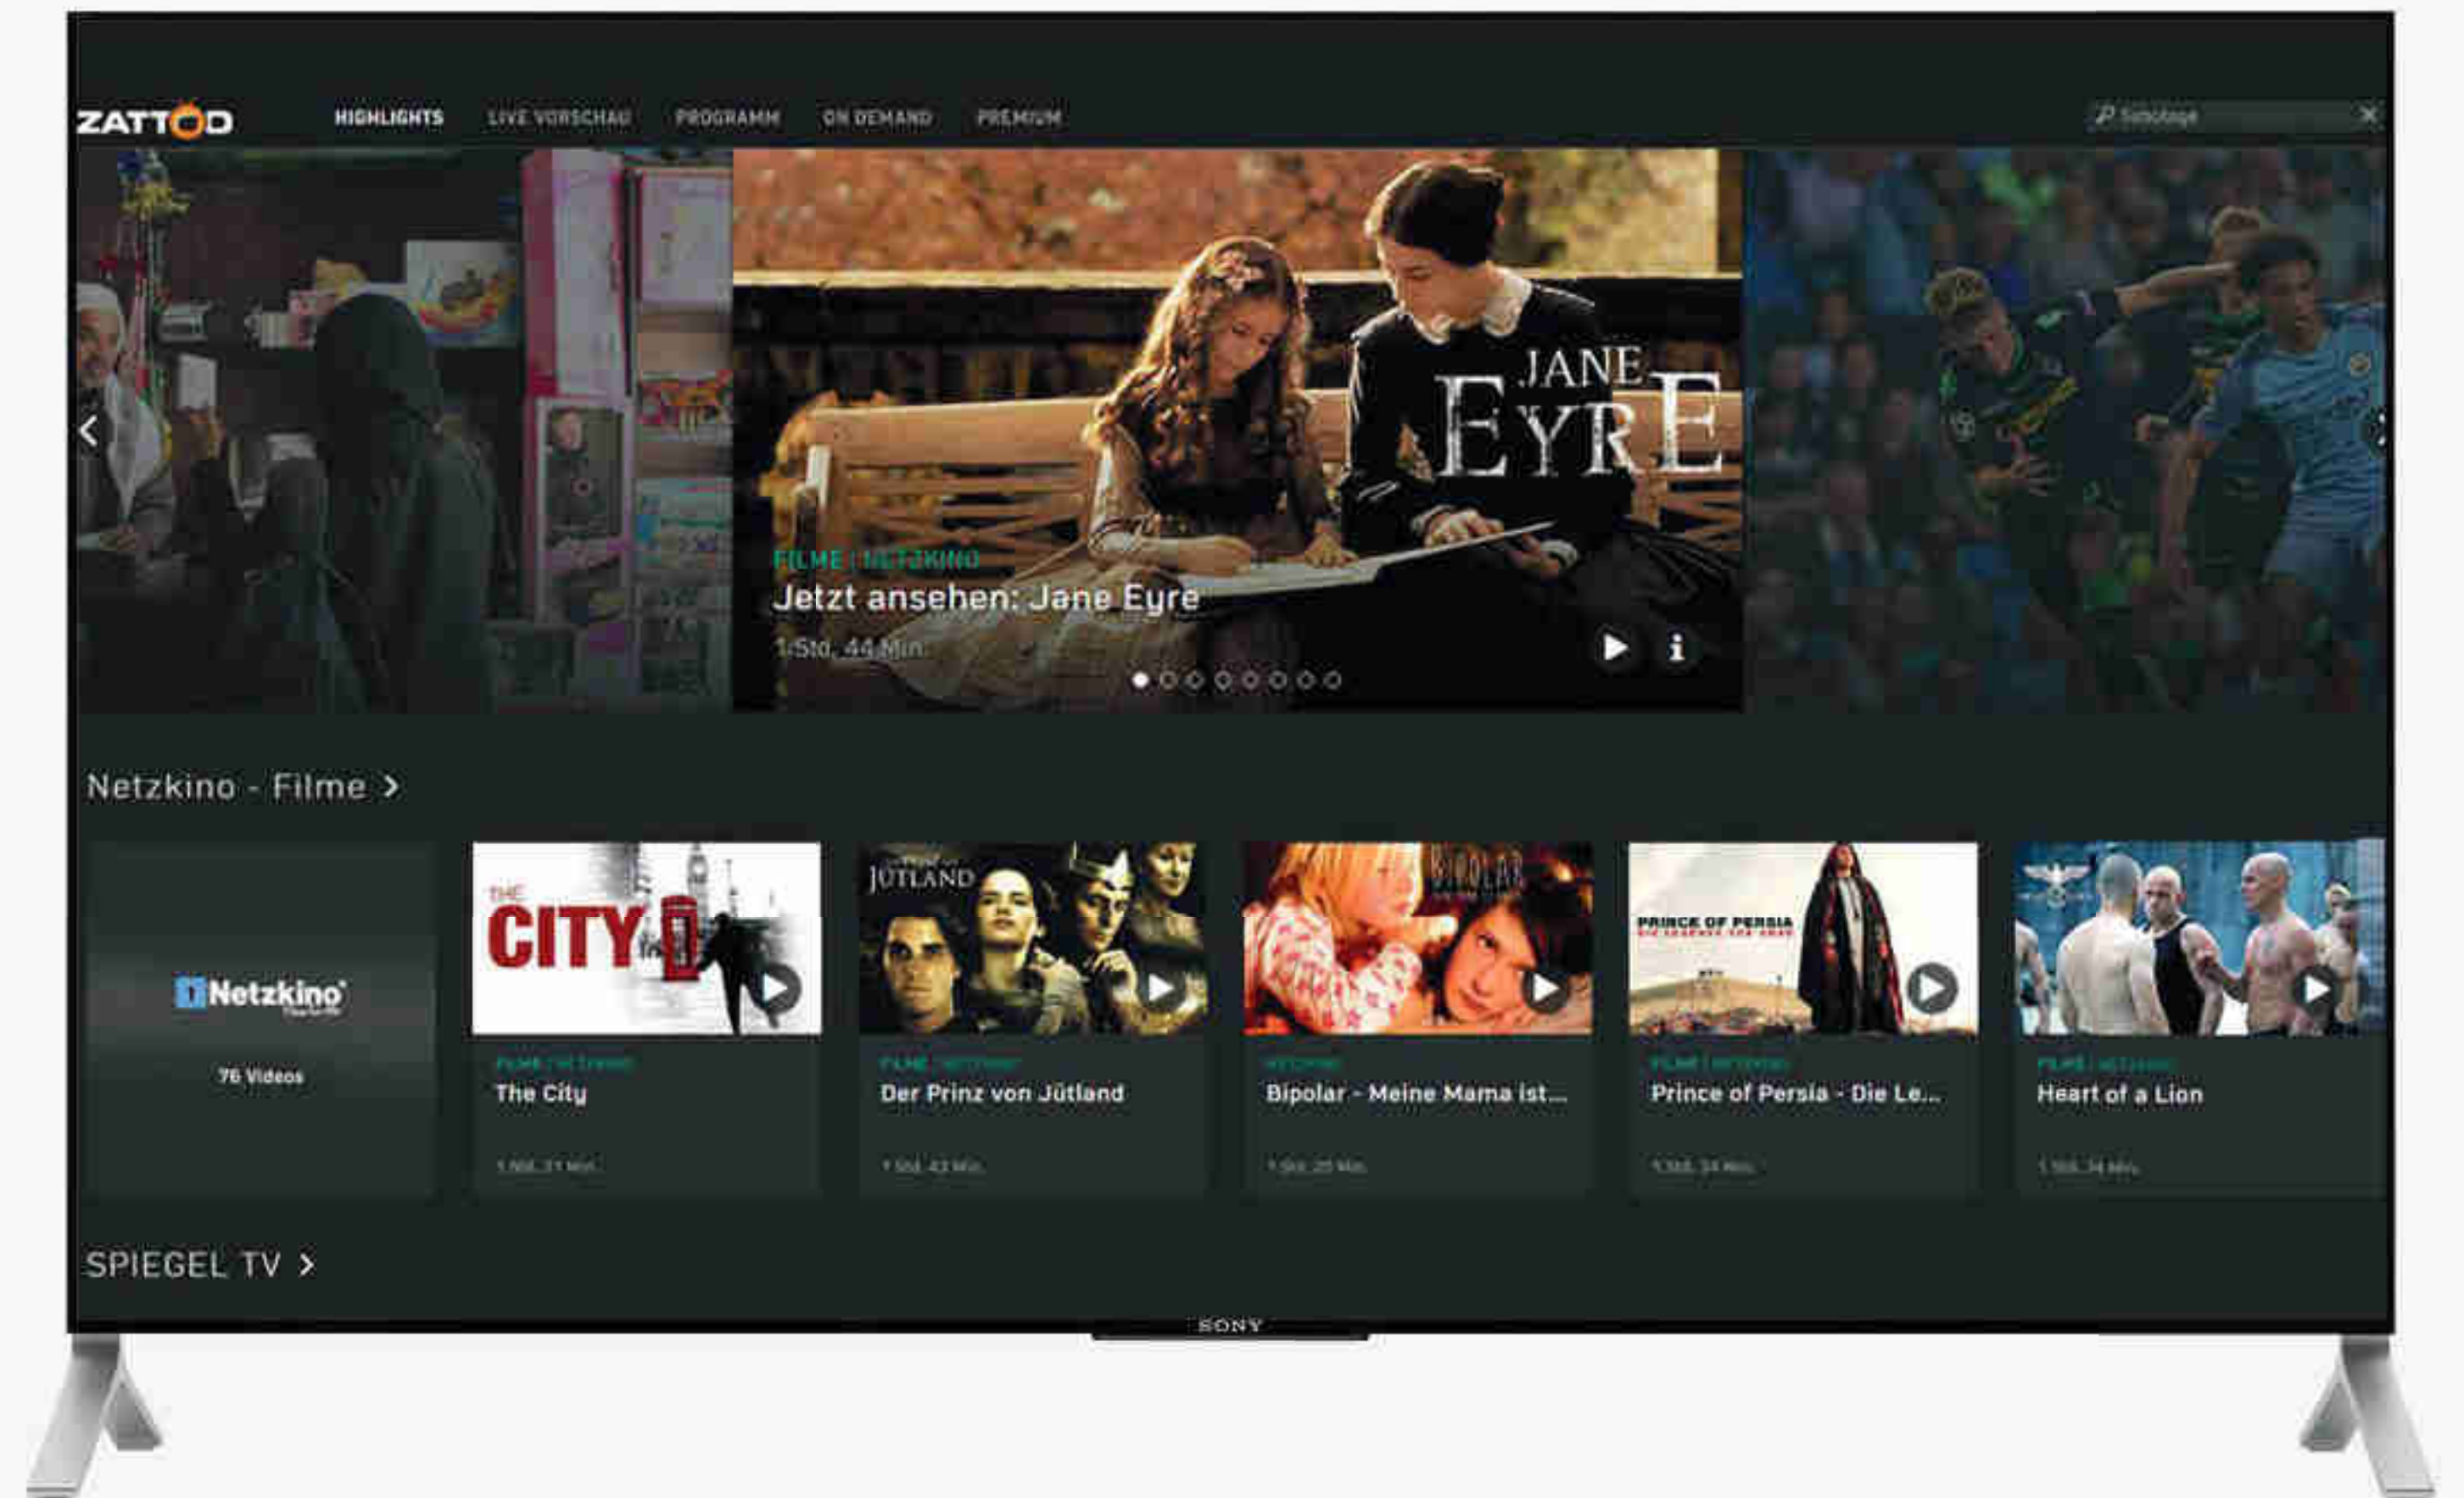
ZATTOO

HIGHLIGHTS LIVE VORSCHAU PROGRAMM ON DEMAND PREMIUM

Suchbegriff

JANE EYRE

FILME | NETZKINO
Jetzt ansehen: Jane Eyre
1 Std. 44 Min.

Netzkino - Filme >

Netzkino
76 Videos

THE CITY

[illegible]
The City
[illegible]

JÜTLAND

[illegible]
Der Prinz von Jütland
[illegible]

BIPOLAR

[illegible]
Bipolar - Meine Mama ist...
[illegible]

PRINCE OF PERSIA

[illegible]
Prince of Persia - Die Le...
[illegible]

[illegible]
Heart of a Lion
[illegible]

SPIEGEL TV >

SONY